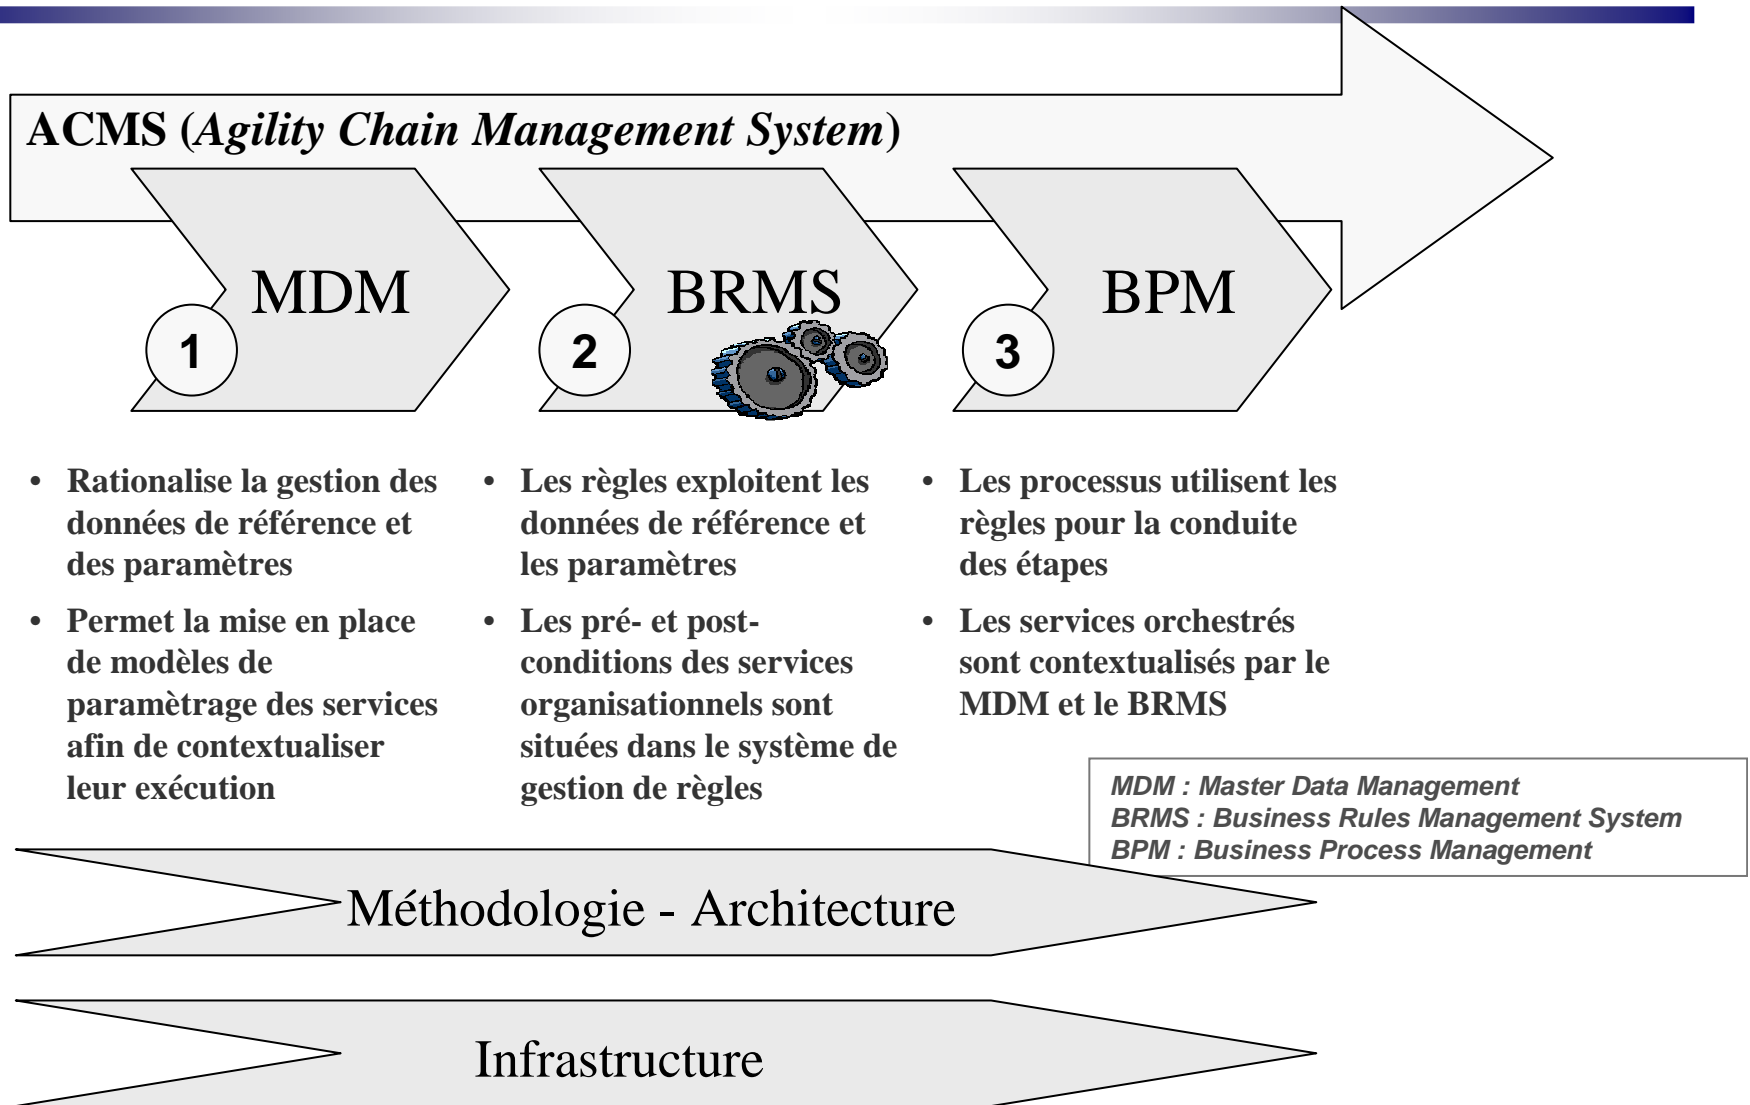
ACMS (*Agility Chain Management System*)

MDM

1

BRMS

2

BPM

3

- Rationalise la gestion des données de référence et des paramètres
- Permet la mise en place de modèles de paramètrage des services afin de contextualiser leur exécution

- Les règles exploitent les données de référence et les paramètres
- Les pré- et post-conditions des services organisationnels sont situées dans le système de gestion de règles

- Les processus utilisent les règles pour la conduite des étapes
- Les services orchestrés sont contextualisés par le MDM et le BRMS

*MDM : Master Data Management*
*BRMS : Business Rules Management System*
*BPM : Business Process Management*

Méthodologie - Architecture

Infrastructure